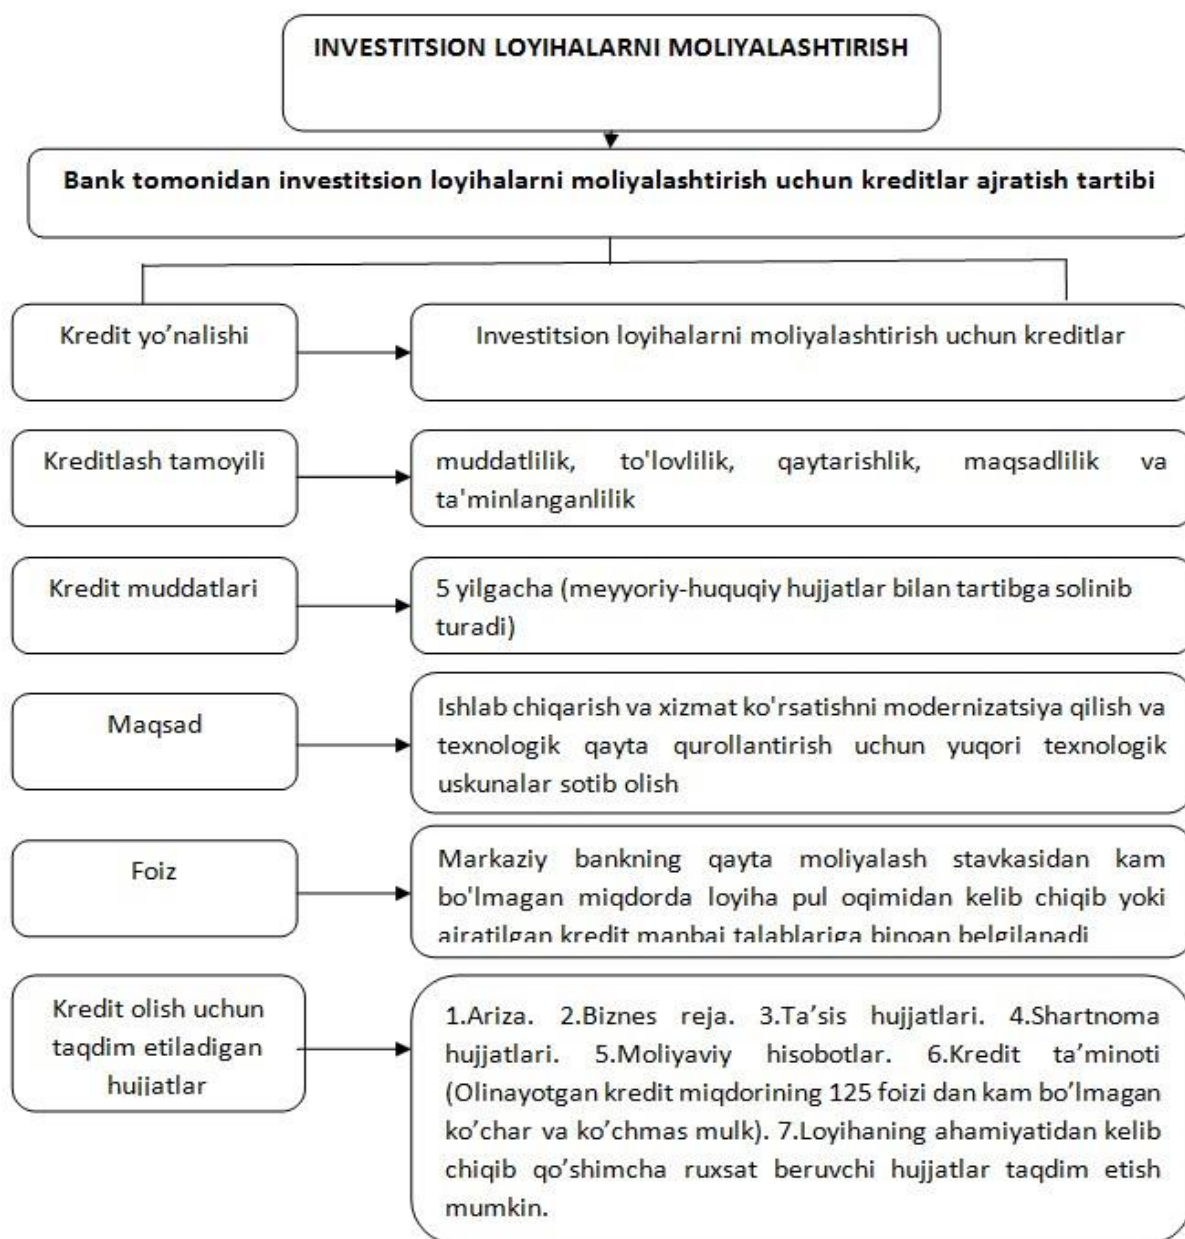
INVESTITSION LOYIHALARNI MOLIYALASHTIRISH

Bank tomonidan investitsion loyihalarni moliyalashtirish uchun kreditlar ajratish tartibi

Kredit yo'nalishi

Investitsion loyihalarni moliyalashtirish uchun kreditlar

Kreditlash tamoyili

muddatlilik, to'lovlilik, qaytarishlik, maqsadlilik va ta'minlanganlilik

Kredit muddatlari

5 yilgacha (meyyoriy-huquqiy hujjatlar bilan tartibga solinib turadi)

Maqsad

Ishlab chiqarish va xizmat ko'rsatishni modernizatsiya qilish va texnologik qayta qurollantirish uchun yuqori texnologik uskunalar sotib olish

Foiz

Markaziy bankning qayta moliyalash stavkasidan kam bo'lmagan miqdorda loyiha pul oqimidan kelib chiqib yoki ajratilgan kredit manbai talablariga binoan belgilanadi

Kredit olish uchun taqdim etiladigan hujjatlar

1.Ariza. 2.Biznes reja. 3.Ta'sis hujjatlari. 4.Shartnoma hujjatlari. 5.Moliyaviy hisobotlar. 6.Kredit ta'minoti (Olinayotgan kredit miqdorining 125 foizi dan kam bo'lmagan ko'char va ko'chmas mulk). 7.Loyihaning ahamiyatidan kelib chiqib qo'shimcha ruxsat beruvchi hujjatlar taqdim etish mumkin.